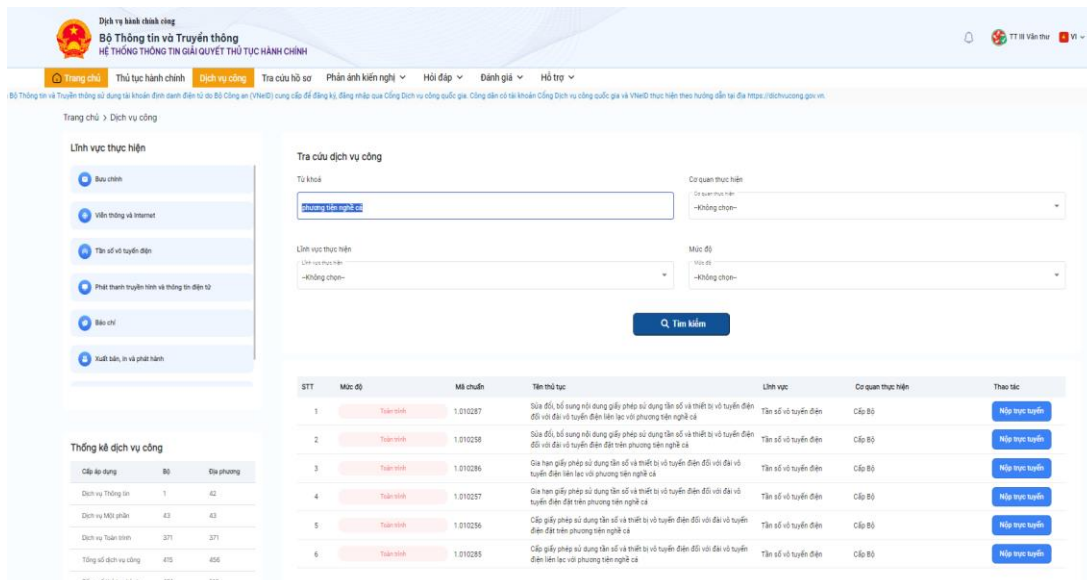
Dịch vụ hành chính công
Bộ Thông tin và Truyền thông
HỆ THỐNG THÔNG TIN GIẢI QUYẾT THỦ TỤC HÀNH CHÍNH

TT III Văn thư VI

Trang chủ | Thủ tục hành chính | Dịch vụ công | Tra cứu hồ sơ | Phản ánh kiến nghị | Hỏi đáp | Đánh giá | Hỗ trợ

Bộ Thông tin và Truyền thông sử dụng tài khoản định danh điện tử do Bộ Công an (VNeID) cung cấp để đăng ký, đăng nhập qua Cổng Dịch vụ công quốc gia. Công dân có tài khoản Cổng Dịch vụ công quốc gia và VNeID thực hiện theo hướng dẫn tại địa https://dichvucong.gov.vn.

Trang chủ > Dịch vụ công

Lĩnh vực thực hiện
Bưu chính
Viễn thông và Internet
Tần số vô tuyến điện
Phát thanh truyền hình và thông tin điện tử
Báo chí
Xuất bản, In và phát hành

Thống kê dịch vụ công
| Cấp áp dụng | Bộ | Địa phương |
|---|---|---|
| Dịch vụ Thông tin | 1 | 42 |
| Dịch vụ Một phần | 43 | 43 |
| Dịch vụ Toàn trình | 371 | 371 |
| Tổng số dịch vụ công | 415 | 456 |

Tra cứu dịch vụ công
Từ khoá
phương tiện nghề cá
Cơ quan thực hiện
--Không chọn--
Lĩnh vực thực hiện
--Không chọn--
Mức độ
--Không chọn--
Tìm kiếm

| STT | Mức độ | Mã chuẩn | Tên thủ tục | Lĩnh vực | Cơ quan thực hiện | Thao tác |
|---|---|---|---|---|---|---|
| 1 | Toàn trình | 1.010287 | Sửa đổi, bổ sung nội dung giấy phép sử dụng tần số và thiết bị vô tuyến điện đối với đài vô tuyến điện liên lạc với phương tiện nghề cá | Tần số vô tuyến điện | Cấp Bộ | Nộp trực tuyến |
| 2 | Toàn trình | 1.010258 | Sửa đổi, bổ sung nội dung giấy phép sử dụng tần số và thiết bị vô tuyến điện đối với đài vô tuyến điện đặt trên phương tiện nghề cá | Tần số vô tuyến điện | Cấp Bộ | Nộp trực tuyến |
| 3 | Toàn trình | 1.010286 | Gia hạn giấy phép sử dụng tần số và thiết bị vô tuyến điện đối với đài vô tuyến điện liên lạc với phương tiện nghề cá | Tần số vô tuyến điện | Cấp Bộ | Nộp trực tuyến |
| 4 | Toàn trình | 1.010257 | Gia hạn giấy phép sử dụng tần số và thiết bị vô tuyến điện đối với đài vô tuyến điện đặt trên phương tiện nghề cá | Tần số vô tuyến điện | Cấp Bộ | Nộp trực tuyến |
| 5 | Toàn trình | 1.010256 | Cấp giấy phép sử dụng tần số và thiết bị vô tuyến điện đối với đài vô tuyến điện đặt trên phương tiện nghề cá | Tần số vô tuyến điện | Cấp Bộ | Nộp trực tuyến |
| 6 | Toàn trình | 1.010285 | Cấp giấy phép sử dụng tần số và thiết bị vô tuyến điện đối với đài vô tuyến điện liên lạc với phương tiện nghề cá | Tần số vô tuyến điện | Cấp Bộ | Nộp trực tuyến |